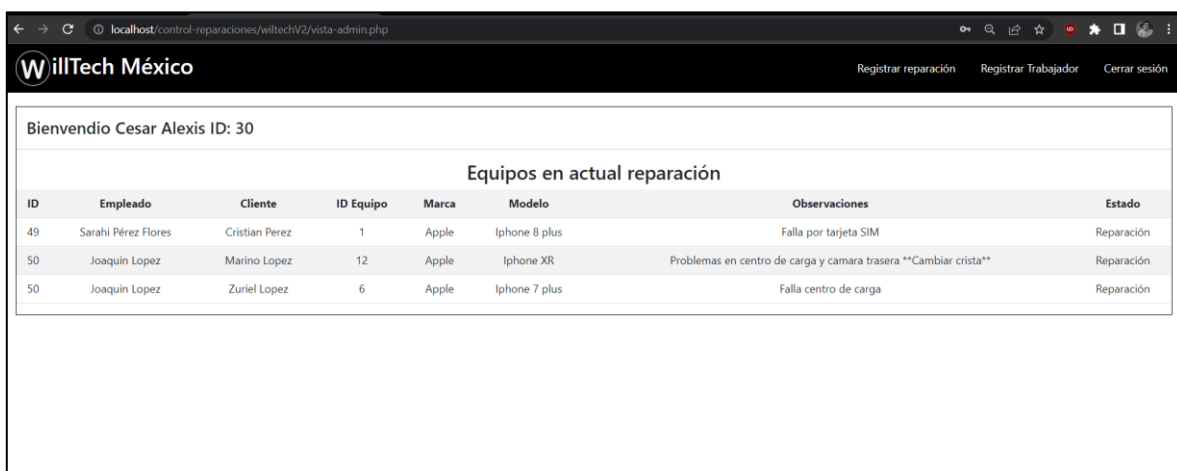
localhost/control-reparaciones/wiltechV2/vista-admin.php

WillTech México

Registrar reparación Registrar Trabajador Cerrar sesión

Bienvendio Cesar Alexis ID: 30

Equipos en actual reparación

| ID | Empleado | Cliente | ID Equipo | Marca | Modelo | Observaciones | Estado |
|---|---|---|---|---|---|---|---|
| 49 | Sarahi Pérez Flores | Cristian Perez | 1 | Apple | Iphone 8 plus | Falla por tarjeta SIM | Reparación |
| 50 | Joaquin Lopez | Marino Lopez | 12 | Apple | Iphone XR | Problemas en centro de carga y camara trasera **Cambiar crista** | Reparación |
| 50 | Joaquin Lopez | Zuriel Lopez | 6 | Apple | Iphone 7 plus | Falla centro de carga | Reparación |